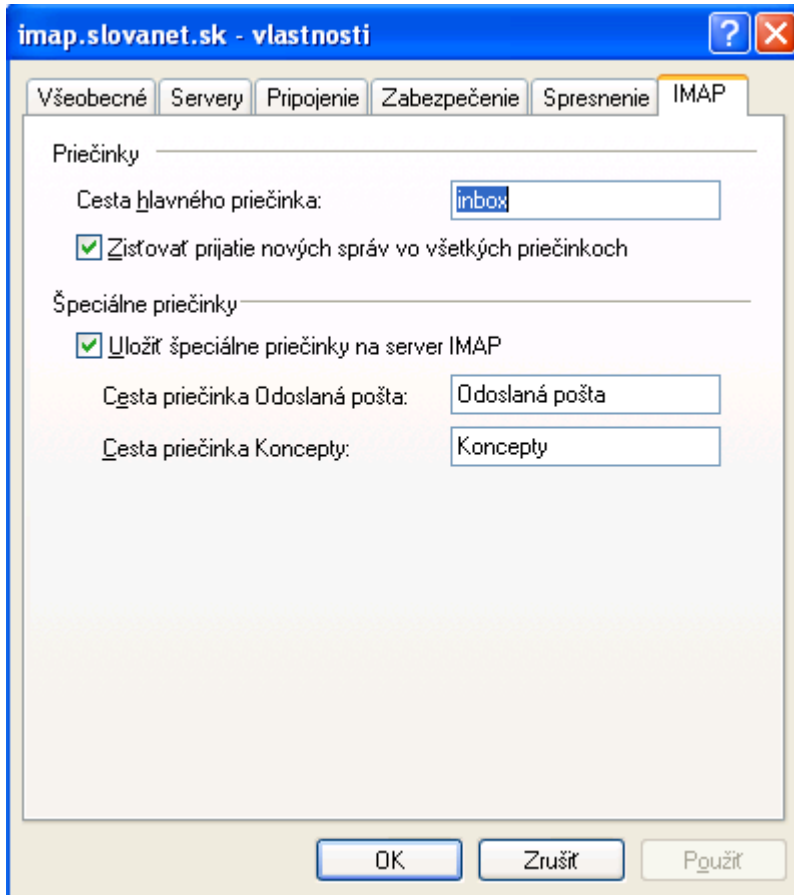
imap.slovanet.sk - vlastnosti

?

Všeobecné | Servery | Pripojenie | Zabezpečenie | Spresnenie | IMAP

Priečinky

Cesta hlavného priečinka: inbox

Zisťovať prijatie nových správ vo všetkých priečinkoch

Špeciálne priečinky

Uložiť špeciálne priečinky na server IMAP

Cesta priečinka Odoslaná pošta: Odoslaná pošta

Cesta priečinka Koncepty: Koncepty

OK | Zrušiť | Použiť